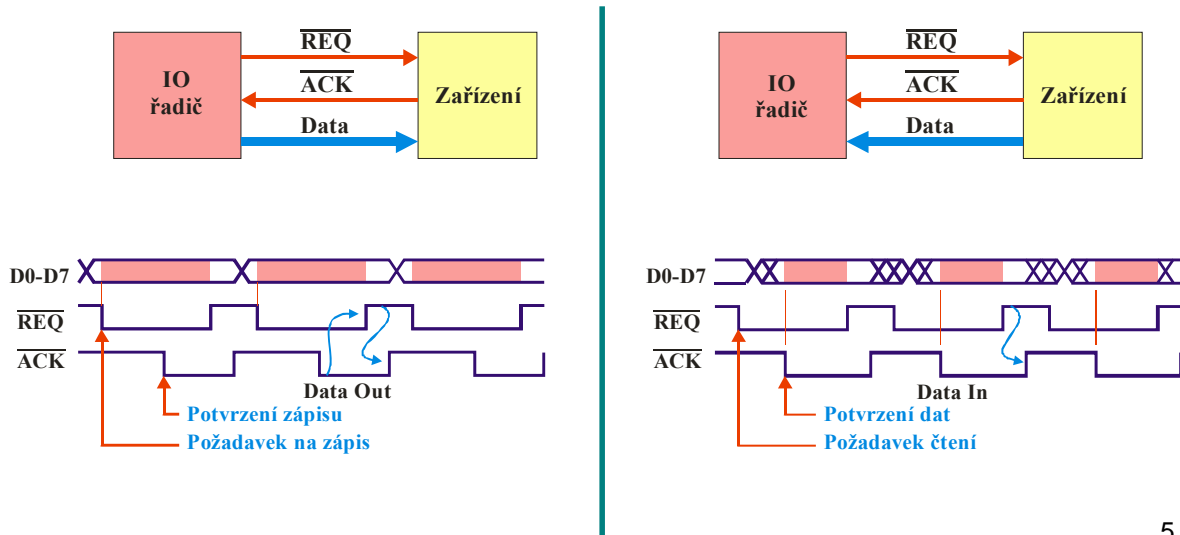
IO řadič

$\overline{REQ}$

$\overline{ACK}$

Data

Zařízení

D0-D7

$\overline{REQ}$

$\overline{ACK}$

Data Out

Potvrzení zápisu

Požadavek na zápis

IO řadič

$\overline{REQ}$

$\overline{ACK}$

Data

Zařízení

D0-D7

$\overline{REQ}$

$\overline{ACK}$

Data In

Potvrzení dat

Požadavek čtení

5